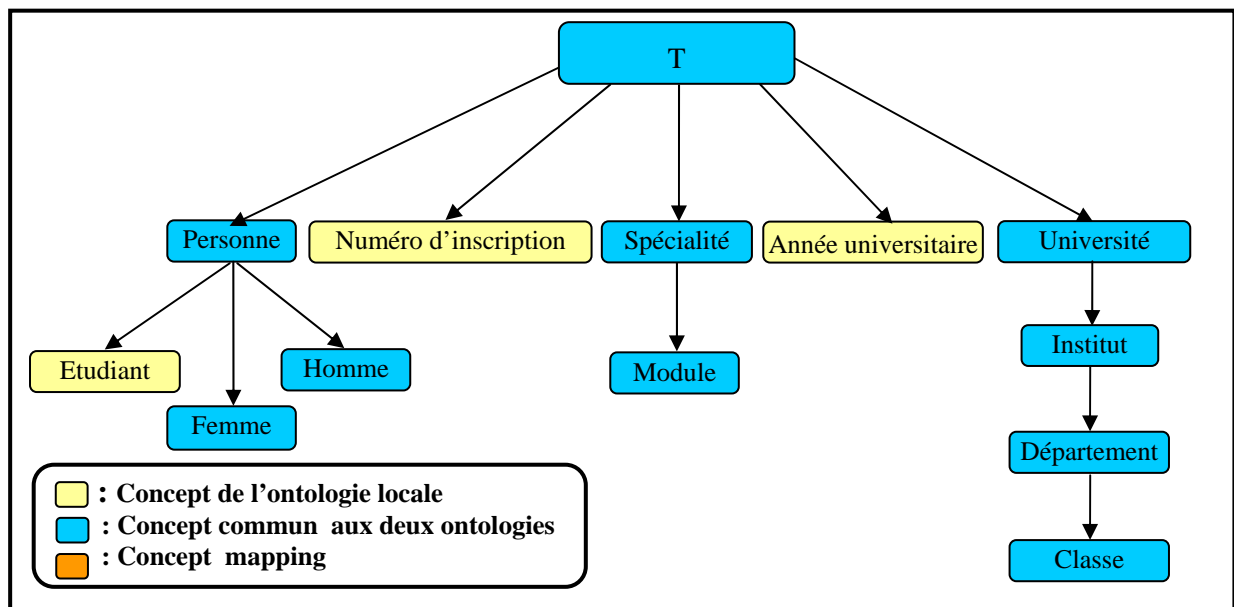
T

Personne

Numéro d'inscription

Spécialité

Année universitaire

Université

Etudiant

Femme

Homme

Module

Institut

Département

Classe

: Concept de l'ontologie locale
: Concept commun aux deux ontologies
: Concept mapping